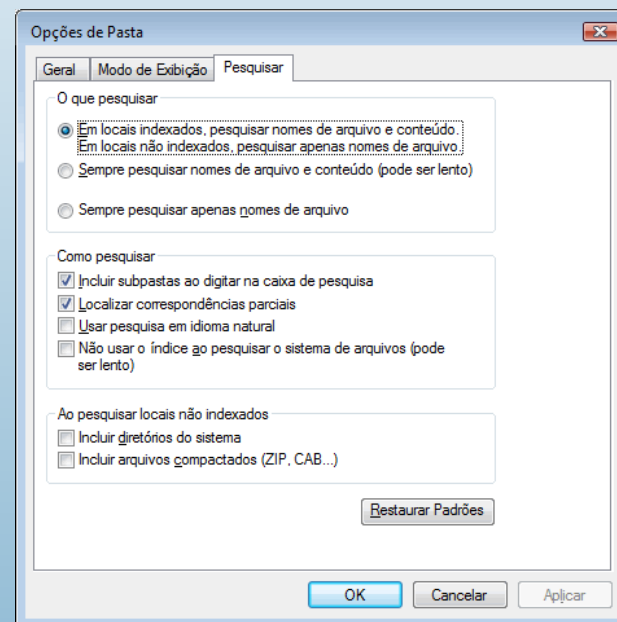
Opções de Pasta

Geral | Modo de Exibição | Pesquisar

O que pesquisar

Em locais indexados, pesquisar nomes de arquivo e conteúdo. Em locais não indexados, pesquisar apenas nomes de arquivo.

Sempre pesquisar nomes de arquivo e conteúdo (pode ser lento)

Sempre pesquisar apenas nomes de arquivo

Como pesquisar

Incluir subpastas ao digitar na caixa de pesquisa

Localizar correspondências parciais

Usar pesquisa em idioma natural

Não usar o índice ao pesquisar o sistema de arquivos (pode ser lento)

Ao pesquisar locais não indexados

Incluir diretórios do sistema

Incluir arquivos compactados (ZIP, CAB...)

Restaurar Padrões

OK | Cancelar | Aplicar